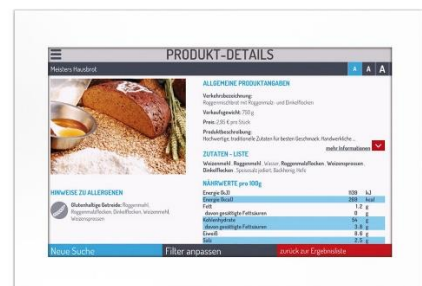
PRODUKT-DETAILS

Meisters Hausbrot

A A A

ALLGEMEINE PRODUKTANGABEN

Verkehrsbezeichnung:
Roggenmischbrot mit Roggenmalz- und Dinkelflocken

Verkaufsgewicht: 750 g

Preis: 2,95 € pro Stück

Produktbeschreibung:
Hochwertige, traditionelle Zutaten für besten Geschmack. Handwerkliche...

mehr Informationen

ZUTATEN - LISTE

Weizenmehl, Roggenmehl, Wasser, Roggenmalzflocken, Weizensprossen, Dinkelflocken, Speisesalz jodiert, Backhefe, Hefe

NÄHRWERTE pro 100g

| | | |
|---|---|---|
| Energie (kJ) | 1109 | kJ |
| Energie (kcal) | 269 | kcal |
| Fett | 1,2 | g |
| davon gesättigte Fettsäuren | 0 | g |
| Kohlenhydrate | 54 | g |
| davon gesättigte Fettsäuren | 3,8 | g |
| Eiweiß | 8,6 | g |
| Salz | 2,5 | g |

HINWEISE ZU ALLERGENEN

Glutenhaltige Getreide: Roggenmehl, Roggenmalzflocken, Dinkelflocken, Weizenmehl, Weizensprossen

Neue Suche

Filter anpassen

zurück zur Ergebnisliste